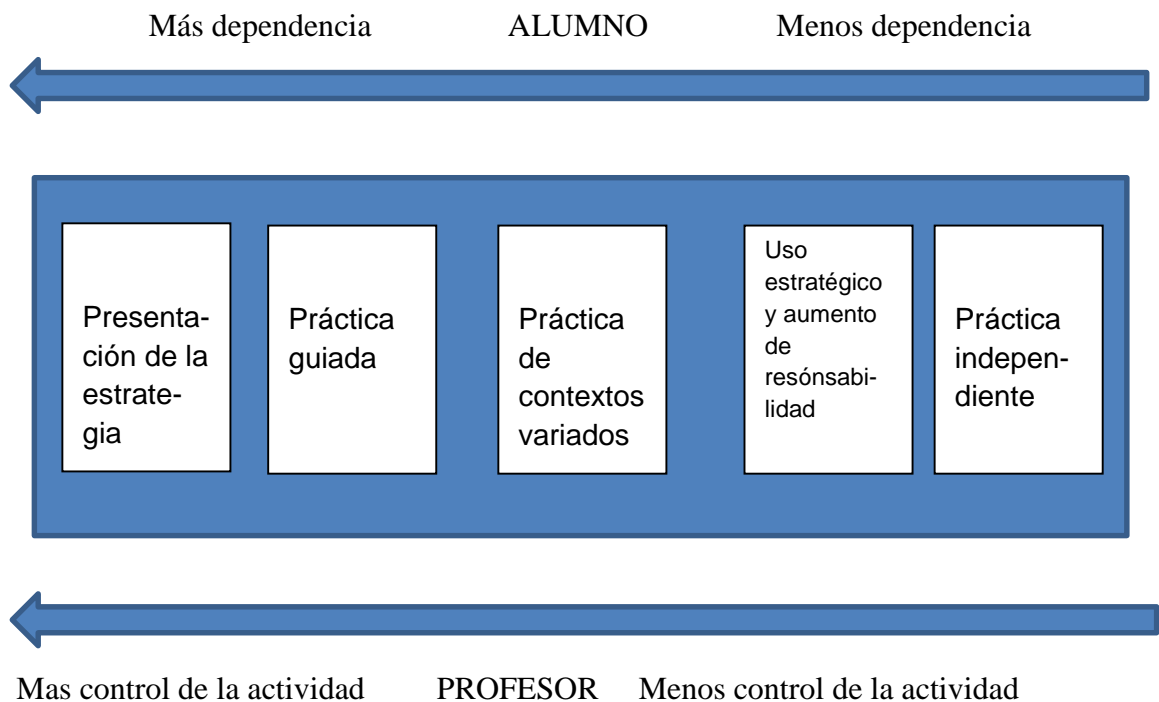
Más dependencia ALUMNO Menos dependencia

Presentación de la estrategia

Práctica guiada

Práctica de contextos variados

Uso estratégico y aumento de resónsabilidad

Práctica independiente

Mas control de la actividad PROFESOR Menos control de la actividad